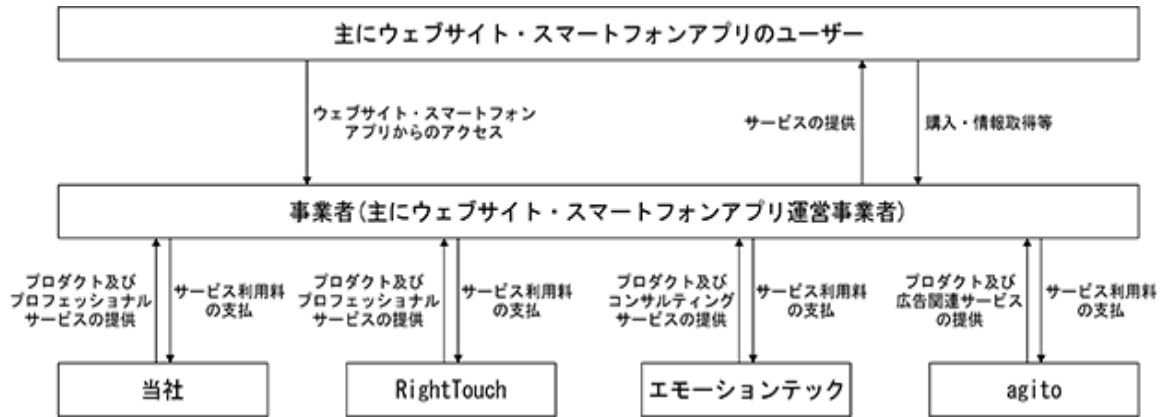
主にウェブサイト・スマートフォンアプリのユーザー

ウェブサイト・スマートフォンアプリからのアクセス

サービスの提供

購入・情報取得等

事業者(主にウェブサイト・スマートフォンアプリ運営事業者)

プロダクト及びプロフェッショナルサービスの提供

サービス利用料の支払

プロダクト及びプロフェッショナルサービスの提供

サービス利用料の支払

プロダクト及びコンサルティングサービスの提供

サービス利用料の支払

プロダクト及び広告関連サービスの提供

サービス利用料の支払

当社

RightTouch

エモーションテック

agito